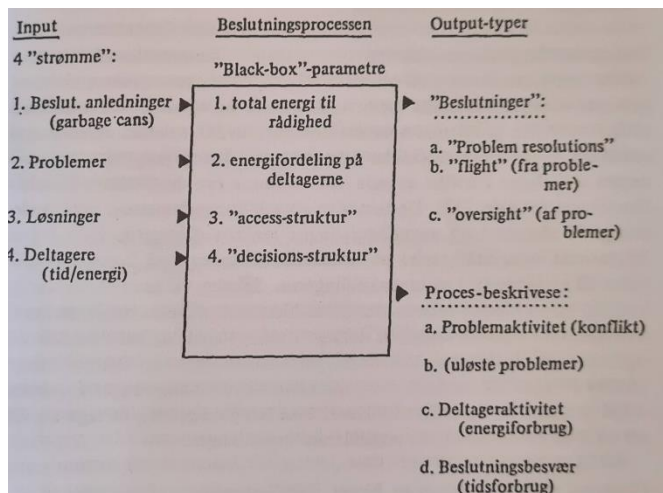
Input

4 "strømme":

1. Beslut. anledninger (garbage cans)

2. Problemer

3. Løsninger

4. Deltagere (tid/energi)

Beslutningsprocessen

"Black-box"-parametre

1. total energi til rådighed

2. energifordeling på deltagerne

3. "access-struktur"

4. "decisions-struktur"

Output-typer

"Beslutninger":

a. "Problem resolutions"
b. "flight" (fra problemer)
c. "oversight" (af problemer)

Proces-beskrivese:

a. Problemaktivitet (konflikt)

b. (uløste problemer)

c. Deltageraktivitet (energiforbrug)

d. Beslutningsbesvær (tidsforbrug)